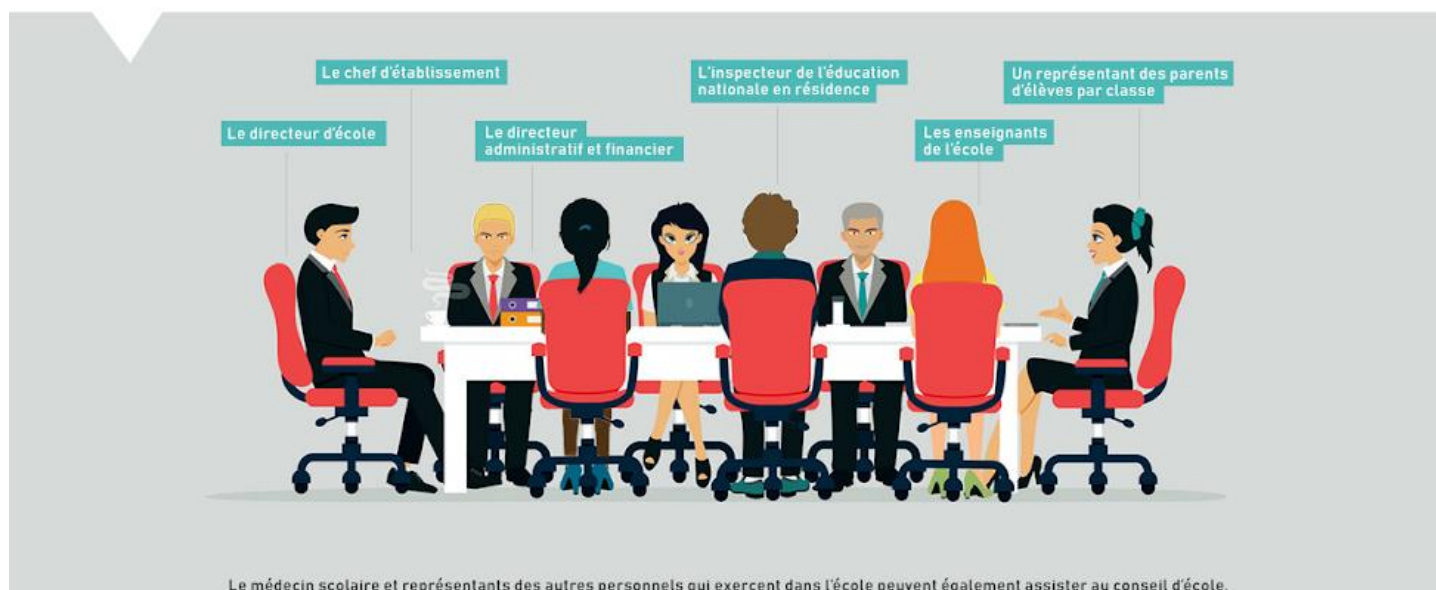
Le chef d'établissement

L'inspecteur de l'éducation nationale en résidence

Un représentant des parents d'élèves par classe

Le directeur d'école

Le directeur administratif et financier

Les enseignants de l'école

Le médecin scolaire et représentants des autres personnels qui exercent dans l'école peuvent également assister au conseil d'école.